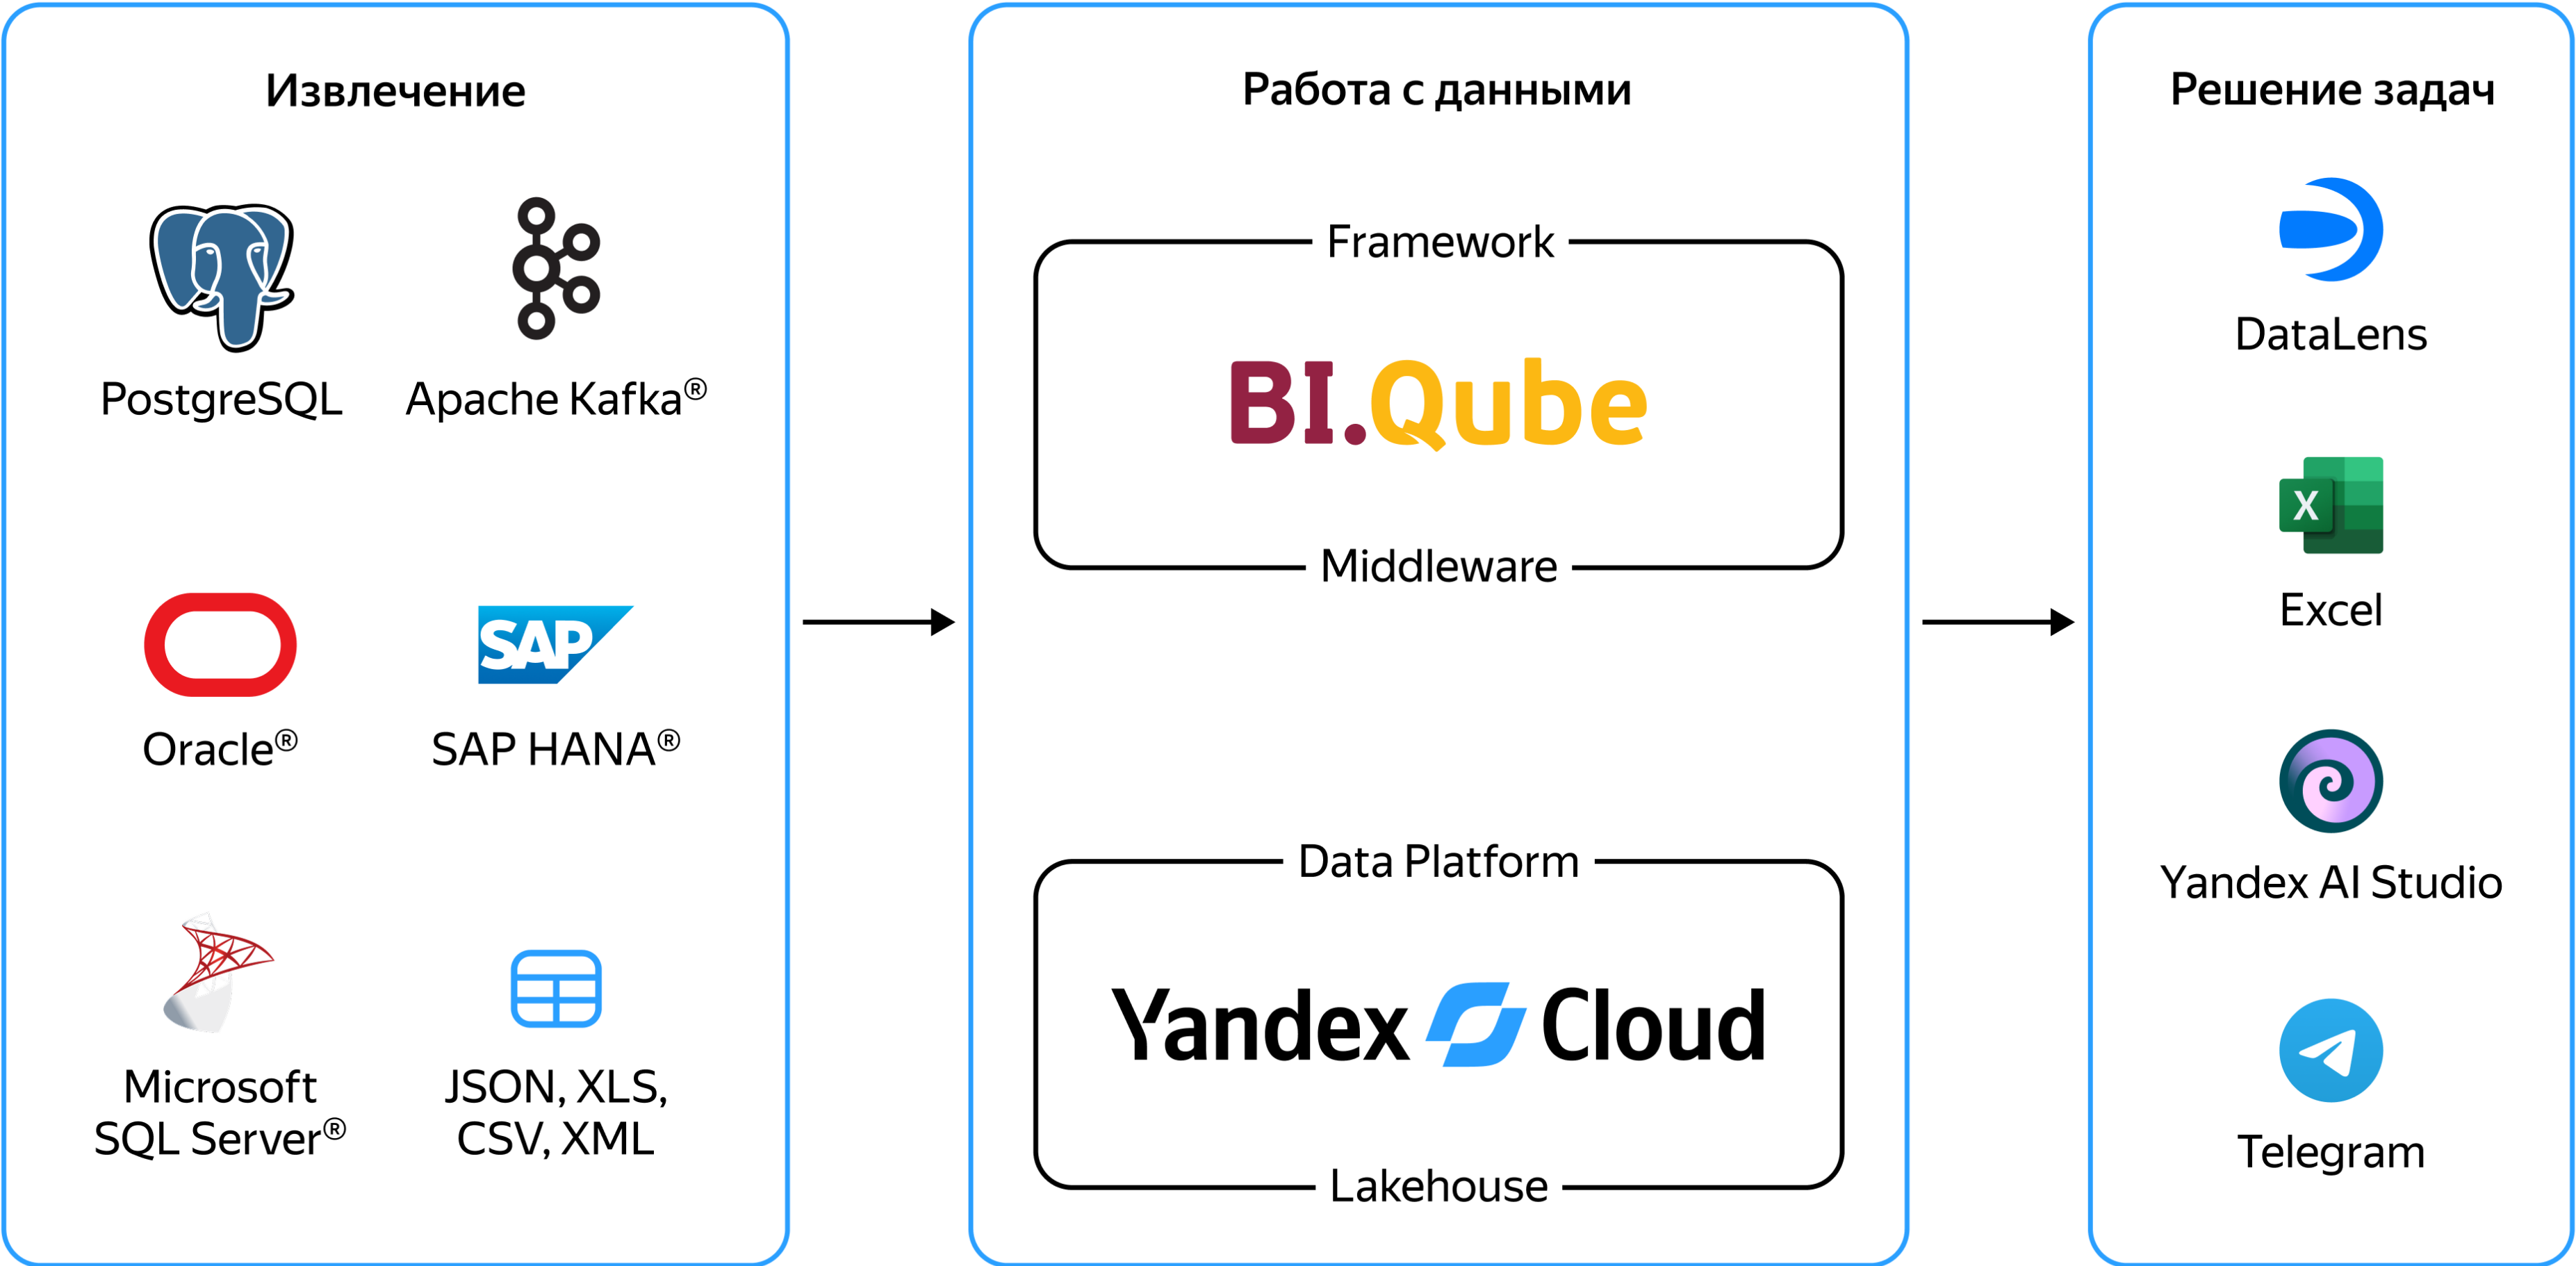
Извлечение

PostgreSQL

Apache Kafka®

Oracle®

SAP

SAP HANA®

Microsoft SQL Server®

JSON, XLS, CSV, XML

Работа с данными

Framework

BI.Qube

Middleware

Data Platform

Yandex Cloud

Lakehouse

Решение задач

DataLens

X

Excel

Yandex AI Studio

Telegram